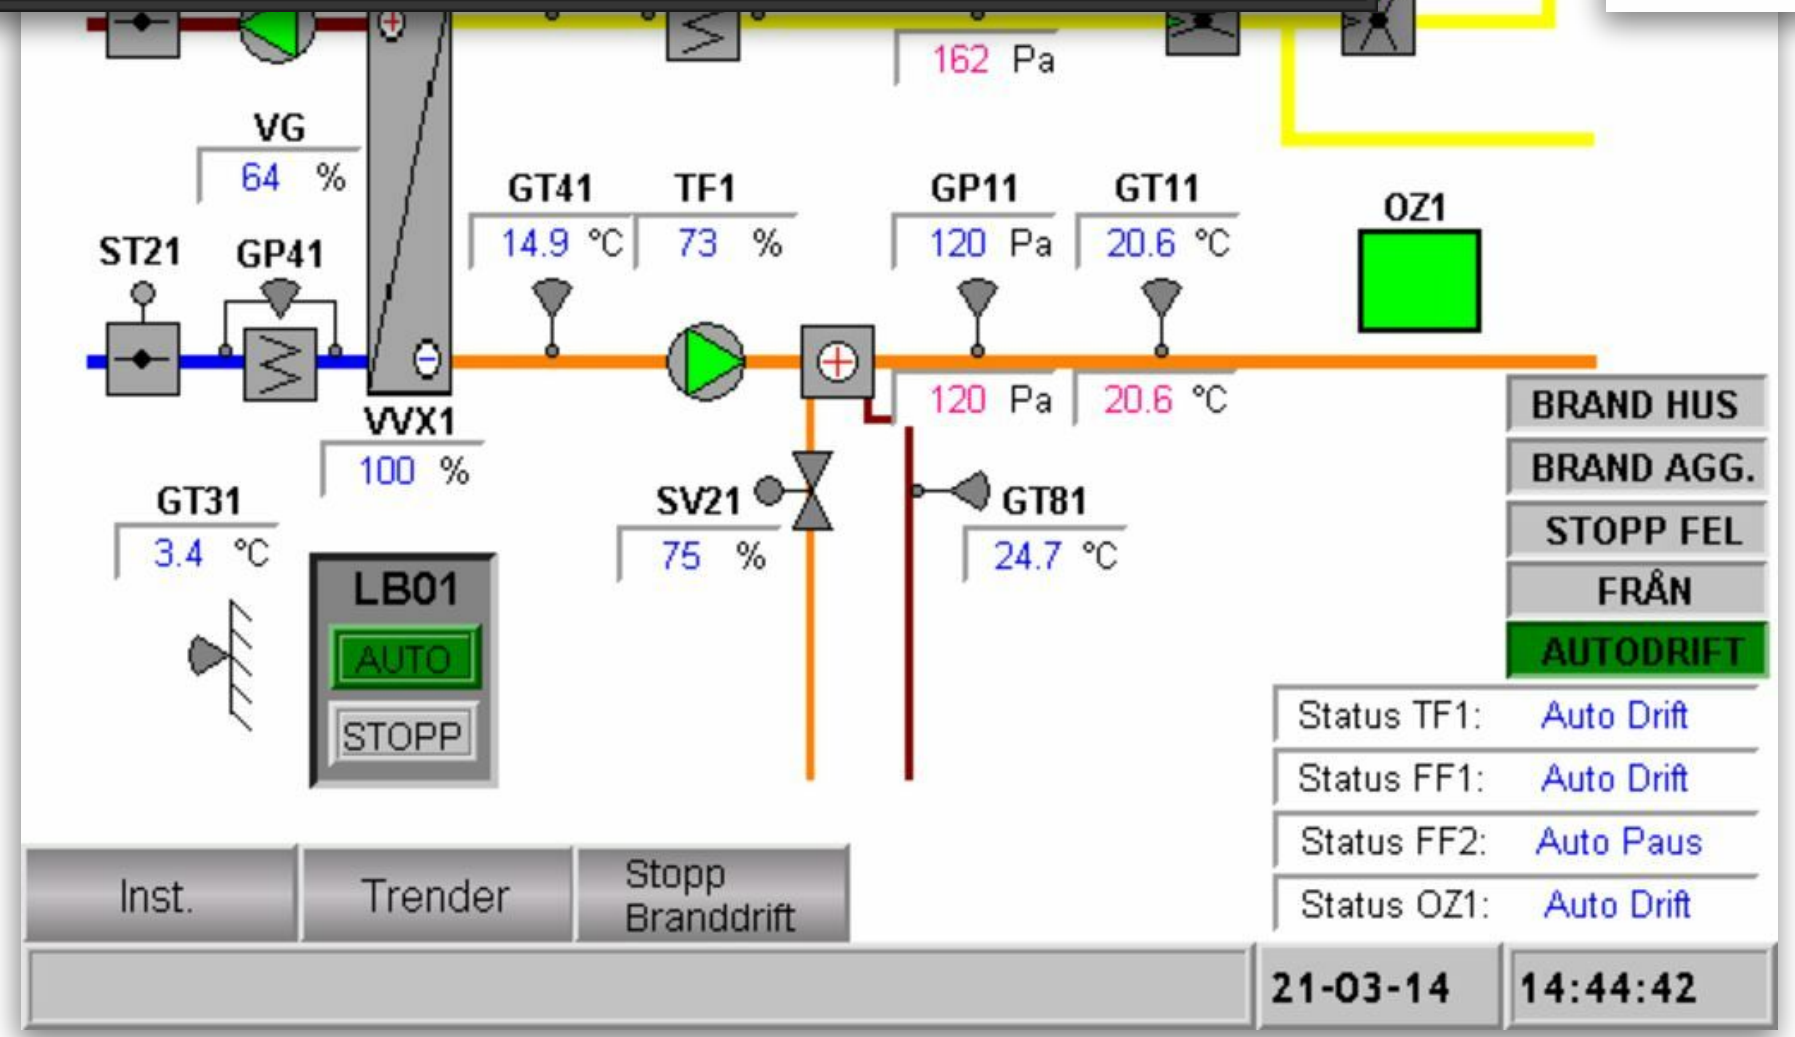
162 Pa

VG
64 %

GT41 TF1
14.9 °C 73 %

GP11 GT11
120 Pa 20.6 °C

OZ1

ST21 GP41

120 Pa 20.6 °C

VVX1
100 %

BRAND HUS
BRAND AGG.
STOPP FEL
FRÅN
AUTODRIFT

GT31
3.4 °C

SV21
75 %

GT81
24.7 °C

LB01
AUTO
STOPP

Status TF1: Auto Drift
Status FF1: Auto Drift
Status FF2: Auto Paus
Status OZ1: Auto Drift

Inst. | Trender | Stopp Branddrift

21-03-14 14:44:42